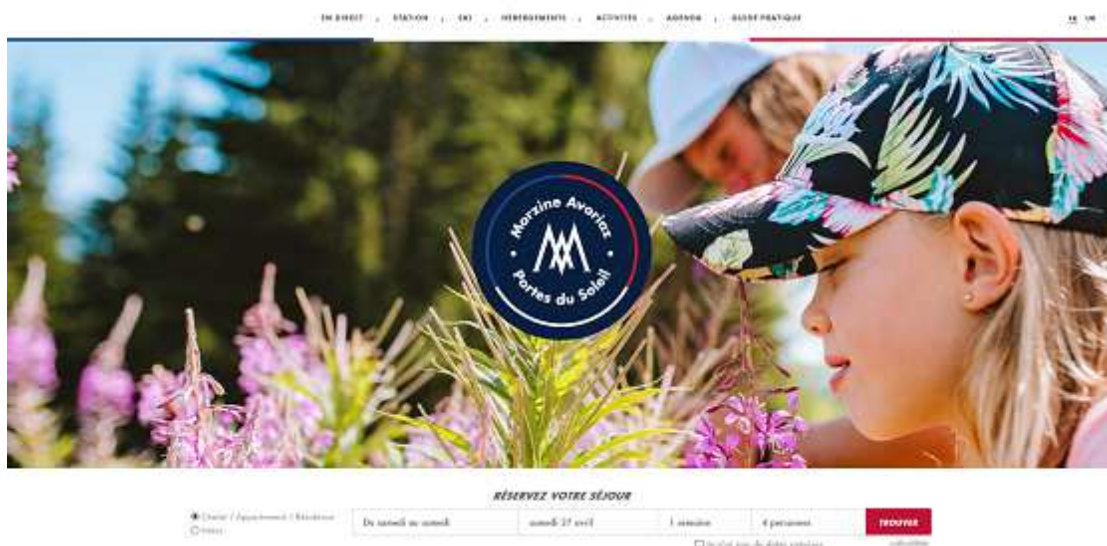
EN DIRECT , STATION , SKI , HÉBERGEMENTS , ACTIVITÉS , AGENDA , GUIDE PRATIQUE

FR EN

Morzine Avoriaz
Portes du Soleil

RÉSERVEZ VOTRE SÉJOUR

Chalet / Appartement / Résidence
Hôtel

Du samedi au samedi
samedi 27 avril
1 semaine
4 personnes
TROUVER

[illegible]
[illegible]